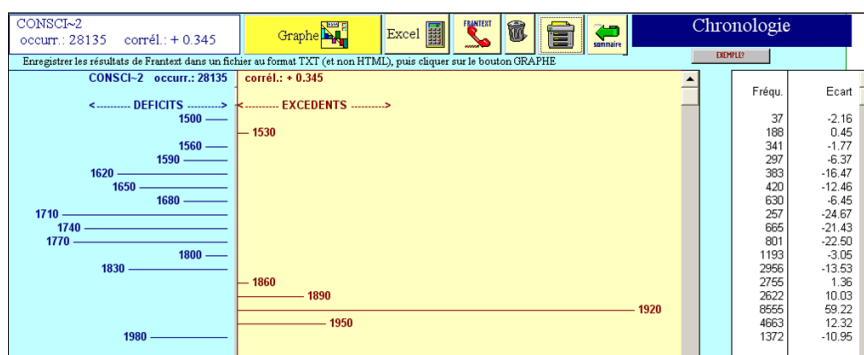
CONSCI~2
occurr.: 28135 corrél.: + 0.345

Graphe

Excel

FRANTEXT

sommaire

Chronologie

EXEMPLE?

Enregistrer les résultats de Frantext dans un fichier au format TXT (et non HTML), puis cliquer sur le bouton GRAPHE

CONSCI~2 occurr.: 28135 corrél.: + 0.345

<--------- DEFICITS ---------> <--------- EXCEDENTS --------->

1500
1530
1560
1590
1620
1650
1680
1710
1740
1770
1800
1830
1860
1890
1920
1950
1980

| Fréqu. | Ecart |
|---|---|
| 37 | -2.16 |
| 188 | 0.45 |
| 341 | -1.77 |
| 297 | -6.37 |
| 383 | -16.47 |
| 420 | -12.46 |
| 630 | -6.45 |
| 257 | -24.67 |
| 665 | -21.43 |
| 801 | -22.50 |
| 1193 | -3.05 |
| 2956 | -13.53 |
| 2755 | 1.36 |
| 2622 | 10.03 |
| 8555 | 59.22 |
| 4663 | 12.32 |
| 1372 | -10.95 |